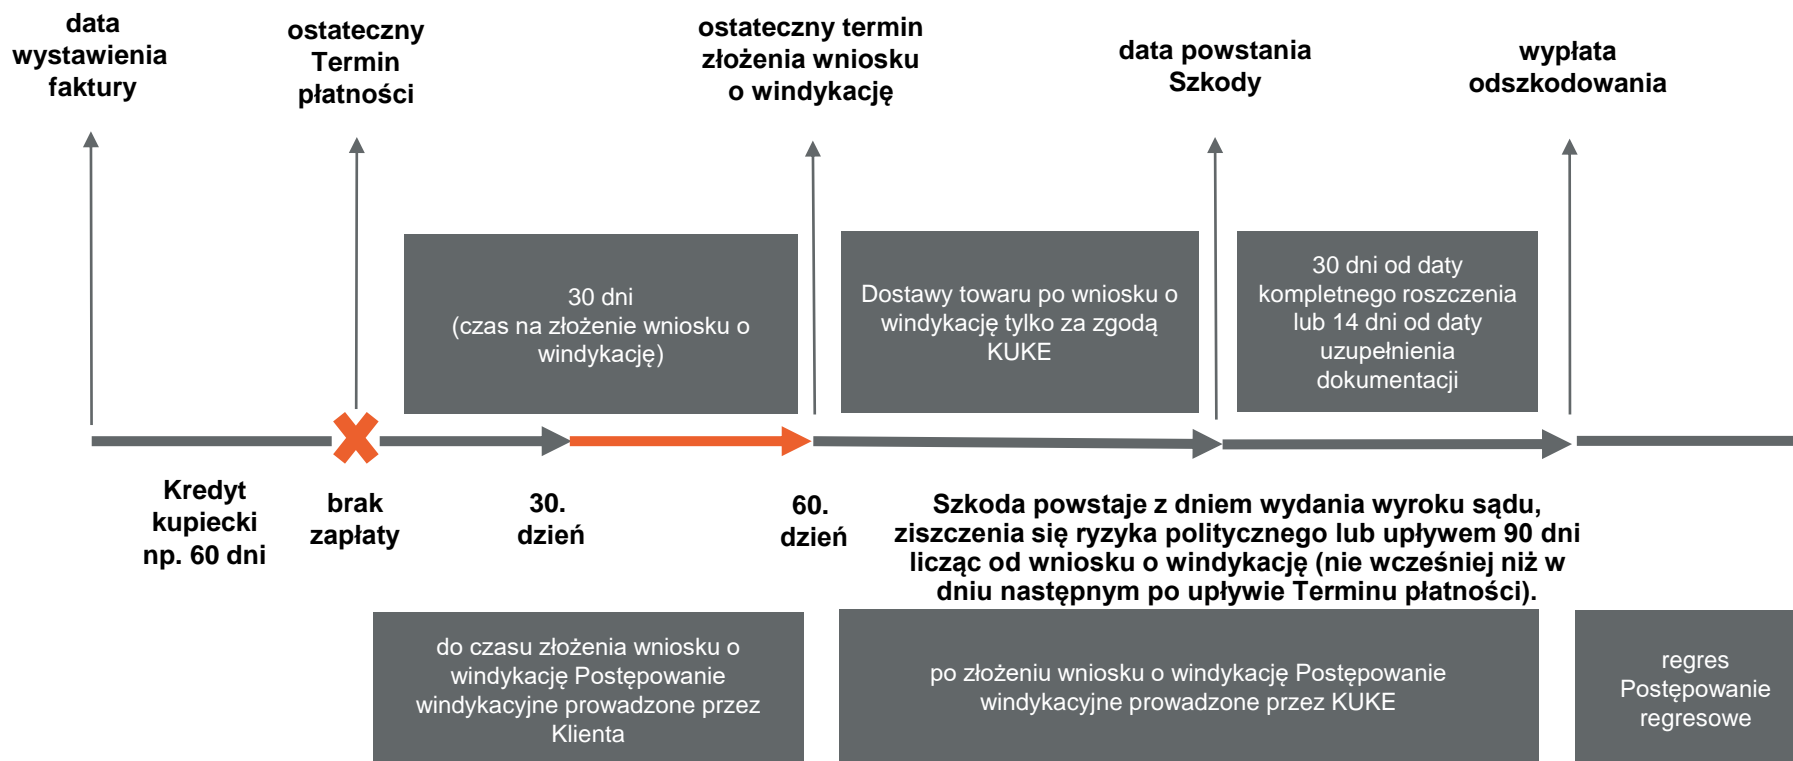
data wystawienia faktury

ostateczny Termin płatności

ostateczny termin złożenia wniosku o windykację

data powstania Szkody

wypłata odszkodowania

30 dni
(czas na złożenie wniosku o windykację)

Dostawy towaru po wniosku o windykację tylko za zgodą KUKE

30 dni od daty kompletnego roszczenia lub 14 dni od daty uzupełnienia dokumentacji

Kredyt kupiecki np. 60 dni

brak zapłaty

30. dzień

60. dzień

Szkoda powstaje z dniem wydania wyroku sądu, ziszczenia się ryzyka politycznego lub upływem 90 dni licząc od wniosku o windykację (nie wcześniej niż w dniu następnym po upływie Terminu płatności).

do czasu złożenia wniosku o windykację Postępowanie windykacyjne prowadzone przez Klienta

po złożeniu wniosku o windykację Postępowanie windykacyjne prowadzone przez KUKE

regres Postępowanie regresowe